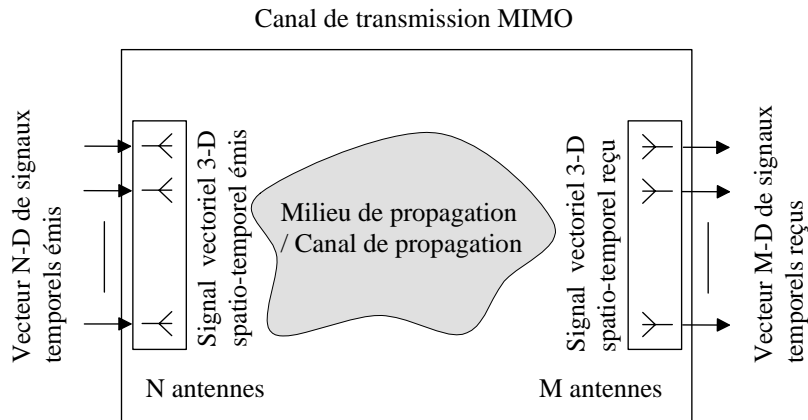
Canal de transmission MIMO

Vecteur N-D de signaux temporels émis

Signal vectoriel 3-D spatio-temporel émis

Milieu de propagation / Canal de propagation

Signal vectoriel 3-D spatio-temporel reçu

Vecteur M-D de signaux temporels reçus

N antennes

M antennes